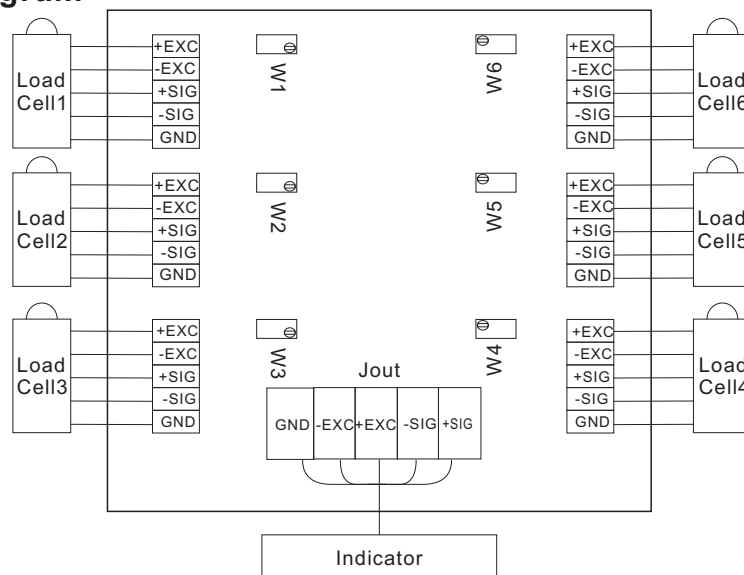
gram

Load Cell1

+EXC
-EXC
+SIG
-SIG
GND

W1

W6

+EXC
-EXC
+SIG
-SIG
GND

Load Cell6

Load Cell2

+EXC
-EXC
+SIG
-SIG
GND

W2

W5

+EXC
-EXC
+SIG
-SIG
GND

Load Cell5

Load Cell3

+EXC
-EXC
+SIG
-SIG
GND

W3

Jout

W4

+EXC
-EXC
+SIG
-SIG
GND

Load Cell4

| GND | -EXC | +EXC | -SIG | +SIG |
|---|---|---|---|---|

Indicator